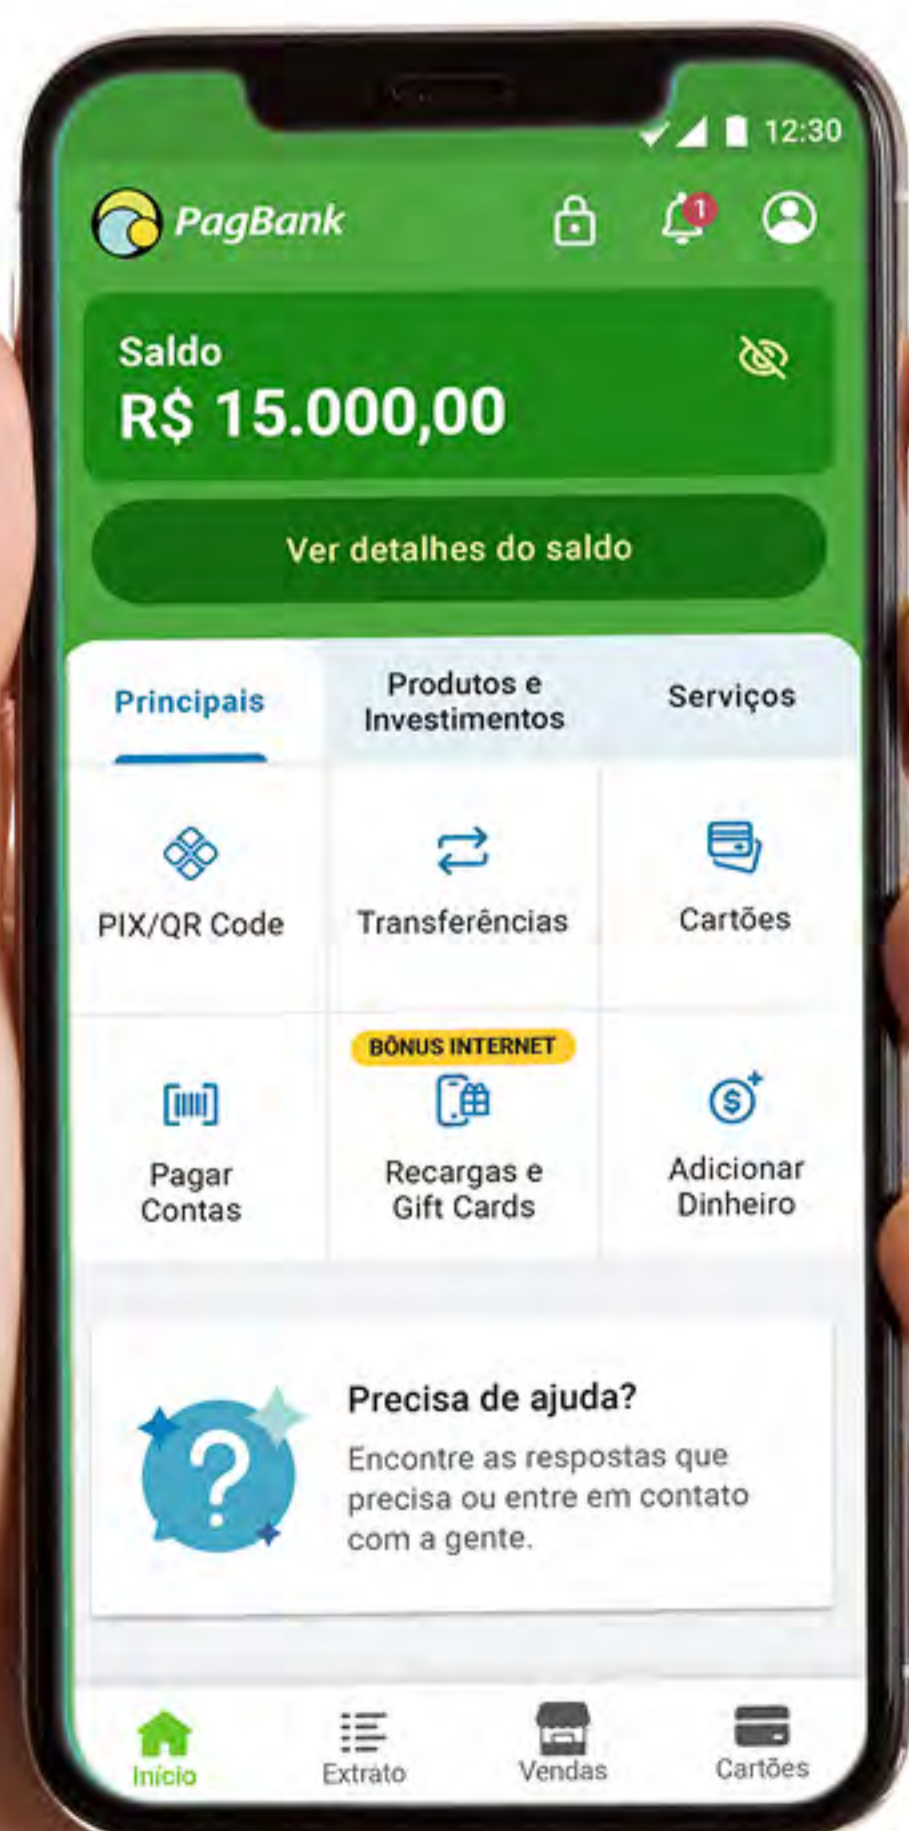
12:30

PagBank

1

Saldo
R$ 15.000,00

Ver detalhes do saldo

Principais

Produtos e Investimentos

Serviços

PIX/QR Code

Transferências

Cartões

Pagar Contas

BÔNUS INTERNET

Recargas e Gift Cards

Adicionar Dinheiro

Precisa de ajuda?

Encontre as respostas que precisa ou entre em contato com a gente.

Início

Extrato

Vendas

Cartões